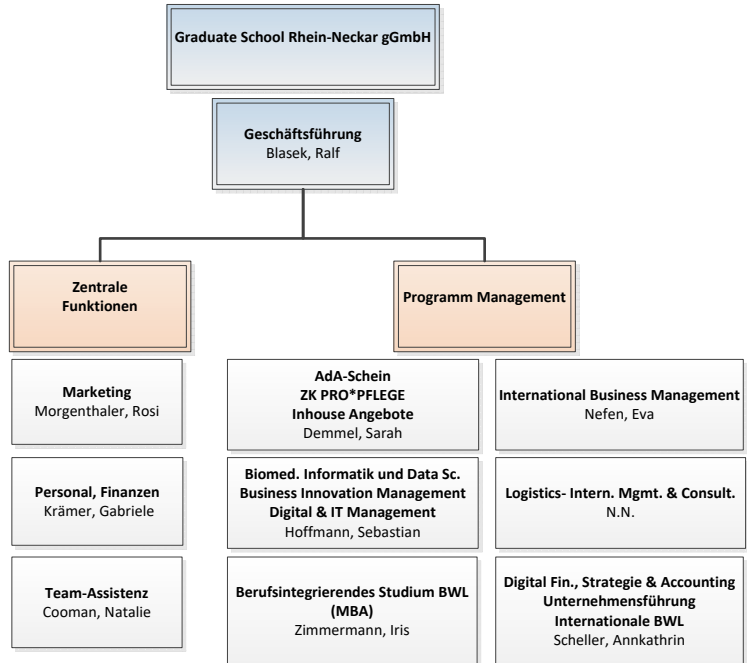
Graduate School Rhein-Neckar gGmbH

Geschäftsführung
Blasek, Ralf

Zentrale Funktionen

Programm Management

Marketing
Morgenthaler, Rosi

Personal, Finanzen
Krämer, Gabriele

Team-Assistenz
Cooman, Natalie

AdA-Schein
ZK PRO*PFLEGE
Inhouse Angebote
Demmel, Sarah

Biomed. Informatik und Data Sc.
Business Innovation Management
Digital & IT Management
Hoffmann, Sebastian

Berufsintegrierendes Studium BWL (MBA)
Zimmermann, Iris

International Business Management
Nefen, Eva

Logistics- Intern. Mgmt. & Consult.
N.N.

Digital Fin., Strategie & Accounting
Unternehmensführung
Internationale BWL
Scheller, Annkathrin